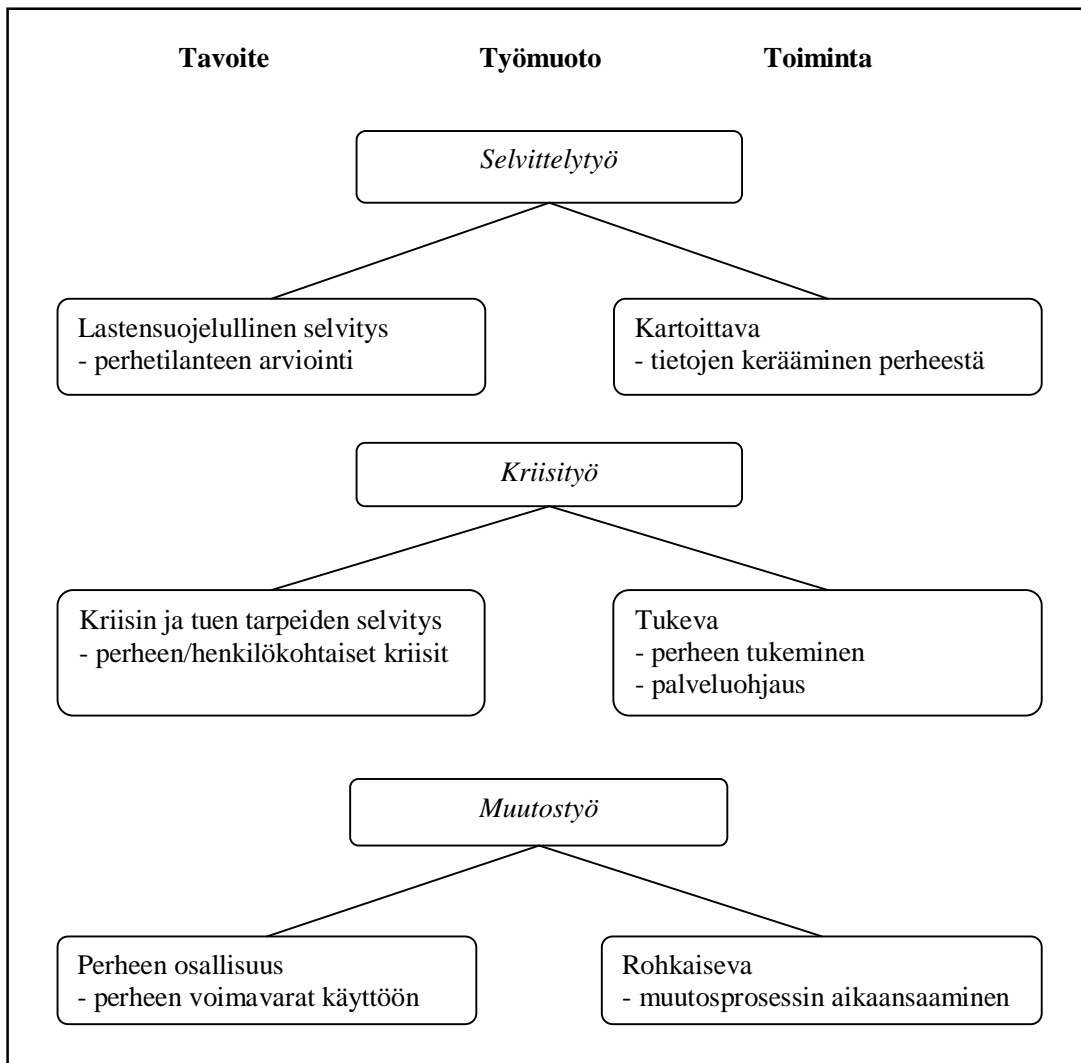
Tavoite

Työmuoto

Toiminta

Selvittelytyö

Lastensuojelullinen selvitys
- perhetilanteen arviointi

Kartoittava
- tietojen kerääminen perheestä

Kriisityö

Kriisin ja tuen tarpeiden selvitys
- perheen/henkilökohtaiset kriisit

Tukeva
- perheen tukeminen
- palveluohjaus

Muutostyö

Perheen osallisuus
- perheen voimavarat käyttöön

Rohkaiseva
- muutosprosessin aikaansaaminen